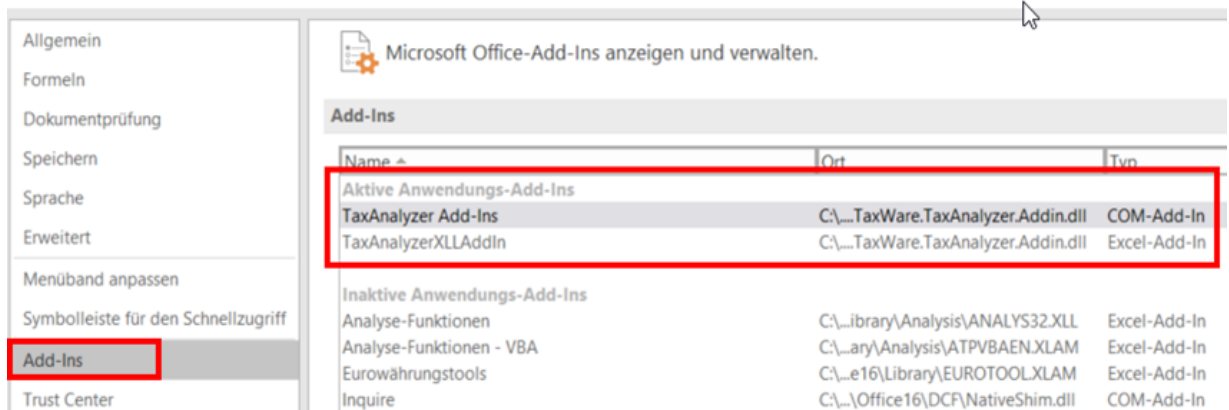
Allgemein
Formeln
Dokumentprüfung
Speichern
Sprache
Erweitert
Menüband anpassen
Symbolleiste für den Schnellzugriff
Add-Ins
Trust Center

Microsoft Office-Add-Ins anzeigen und verwalten.

Add-Ins

| Name ▲ | Ort | Typ |
|---|---|---|
| Aktive Anwendungs-Add-Ins | | |
| TaxAnalyzer Add-Ins | C:\....TaxWare.TaxAnalyzer.Addin.dll | COM-Add-In |
| TaxAnalyzerXLLAddIn | C:\....TaxWare.TaxAnalyzer.Addin.dll | Excel-Add-In |
| Inaktive Anwendungs-Add-Ins | | |
| Analyse-Funktionen | C:\...ibrary\Analysis\ANALYS32.XLL | Excel-Add-In |
| Analyse-Funktionen - VBA | C:\...ary\Analysis\ATPVBAEN.XLAM | Excel-Add-In |
| Eurowährungstools | C:\...e16\Library\EUROTOOL.XLAM | Excel-Add-In |
| Inquire | C:\...\Office16\DCF\NativeShim.dll | COM-Add-In |